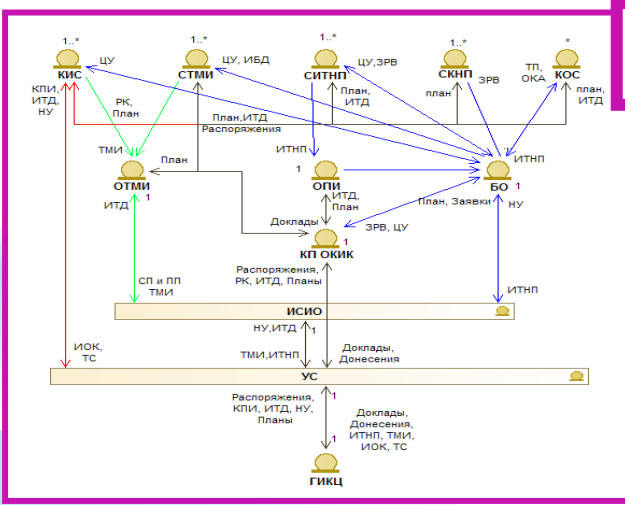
1..*
КИС
ЦУ
1..*
СТМИ
ЦУ, ИБД
1..*
СИТНП
ЦУ,ЗРВ
1..*
СКНП
ЗРВ
*
КОС
ТП, ОКА
КПИ, ИТД, НУ
РК, План
План, ИТД
план
план, ИТД
План,ИТД
Распоряжения
ТМИ
План
ОТМИ
ИТНП
1
ОПИ
ИТНП
БО
ИТД
1
ИТД, План
План, Заявки
НУ
Доклады
ЗРВ, ЦУ
1
КП ОКИК
СП и ПП ТМИ
Распоряжения, РК, ИТД, Планы
ИТНП
ИСИО
НУ,ИТД
1
ИОК, ТС
ТМИ,ИТНП
Доклады, Донесения
УС
1
Распоряжения, КПИ, ИТД, НУ, Планы
Доклады, Донесения, ИТНП, ТМИ, ИОК, ТС
1
ГИКЦ